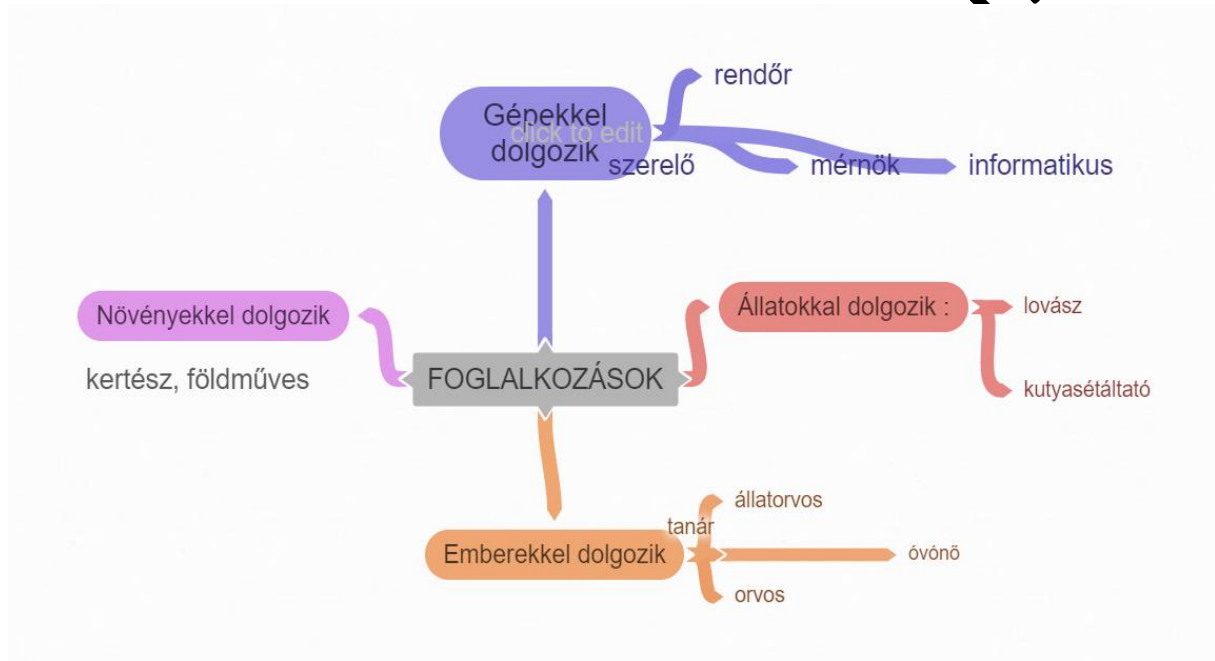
Gépekkel dolgozik

click to edit

rendőr

szerelő

mérnök

informatikus

Növényekkel dolgozik

kertész, földműves

FOGLALKOZÁSOK

Állatokkal dolgozik :

lovász

kutyasétáltató

tanár

állatorvos

Emberekkel dolgozik

óvónő

orvos